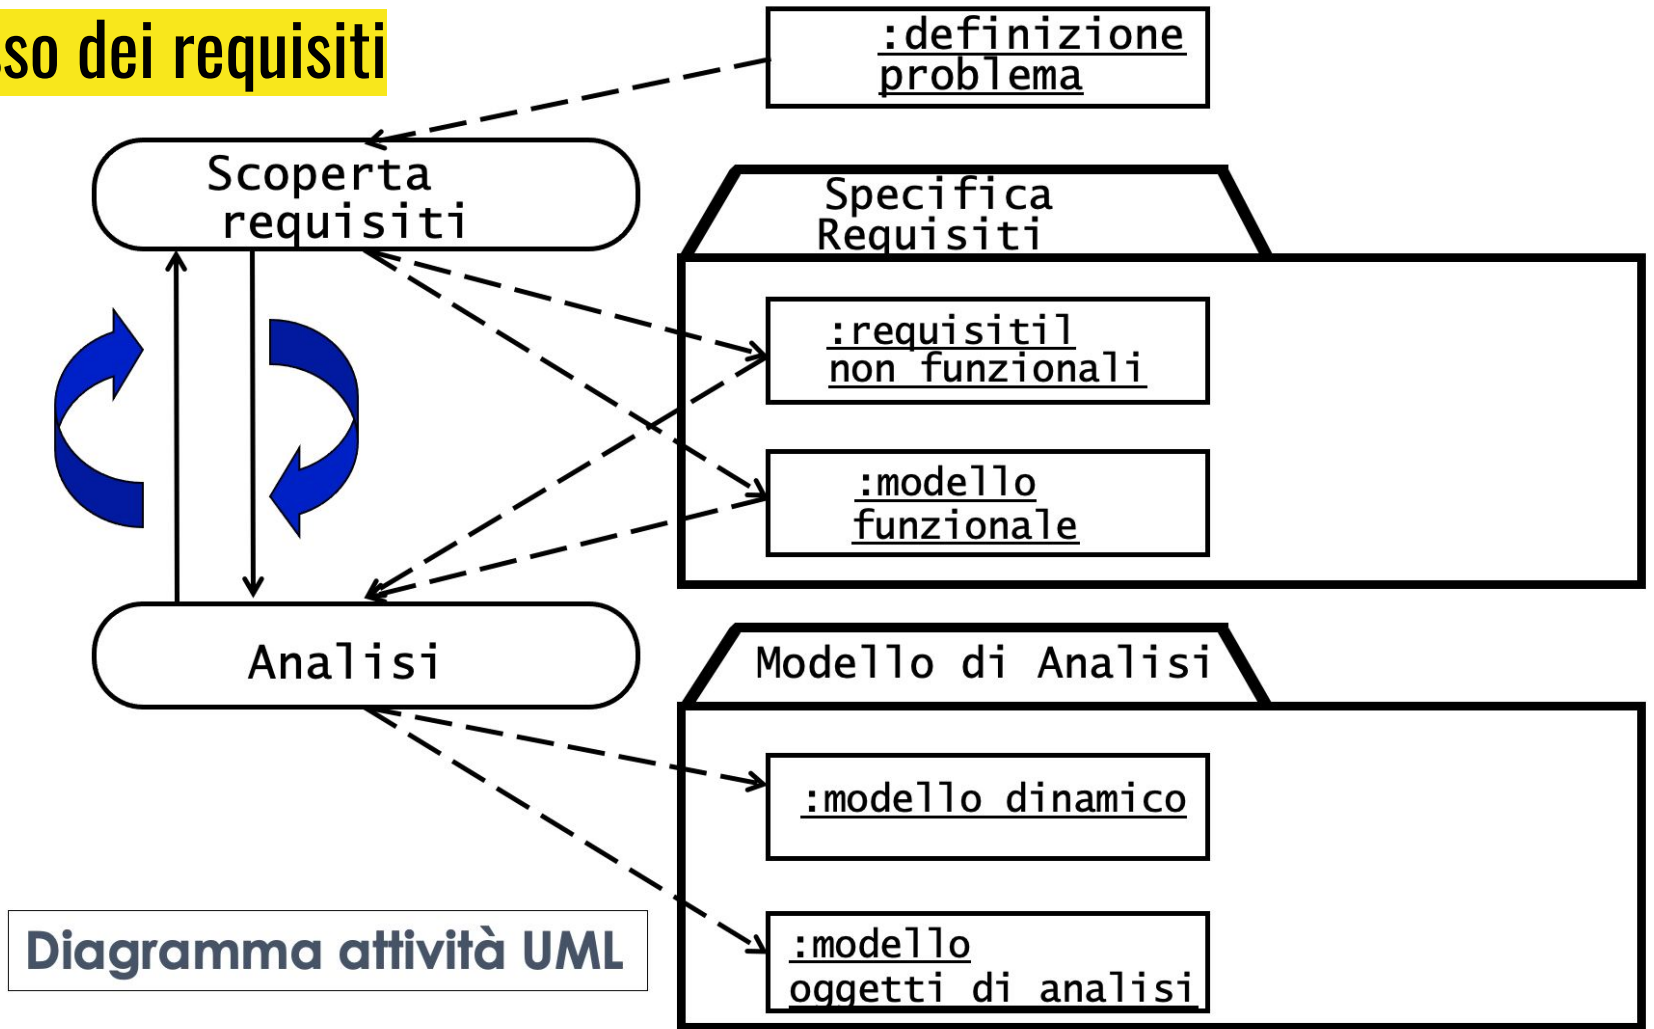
sso dei requisiti

:definizione problema

Scoperta requisiti

Specifica Requisiti

:requisitil non funzionali

:modello funzionale

Analisi

Modello di Analisi

:modello dinamico

:modello oggetti di analisi

Diagramma attività UML